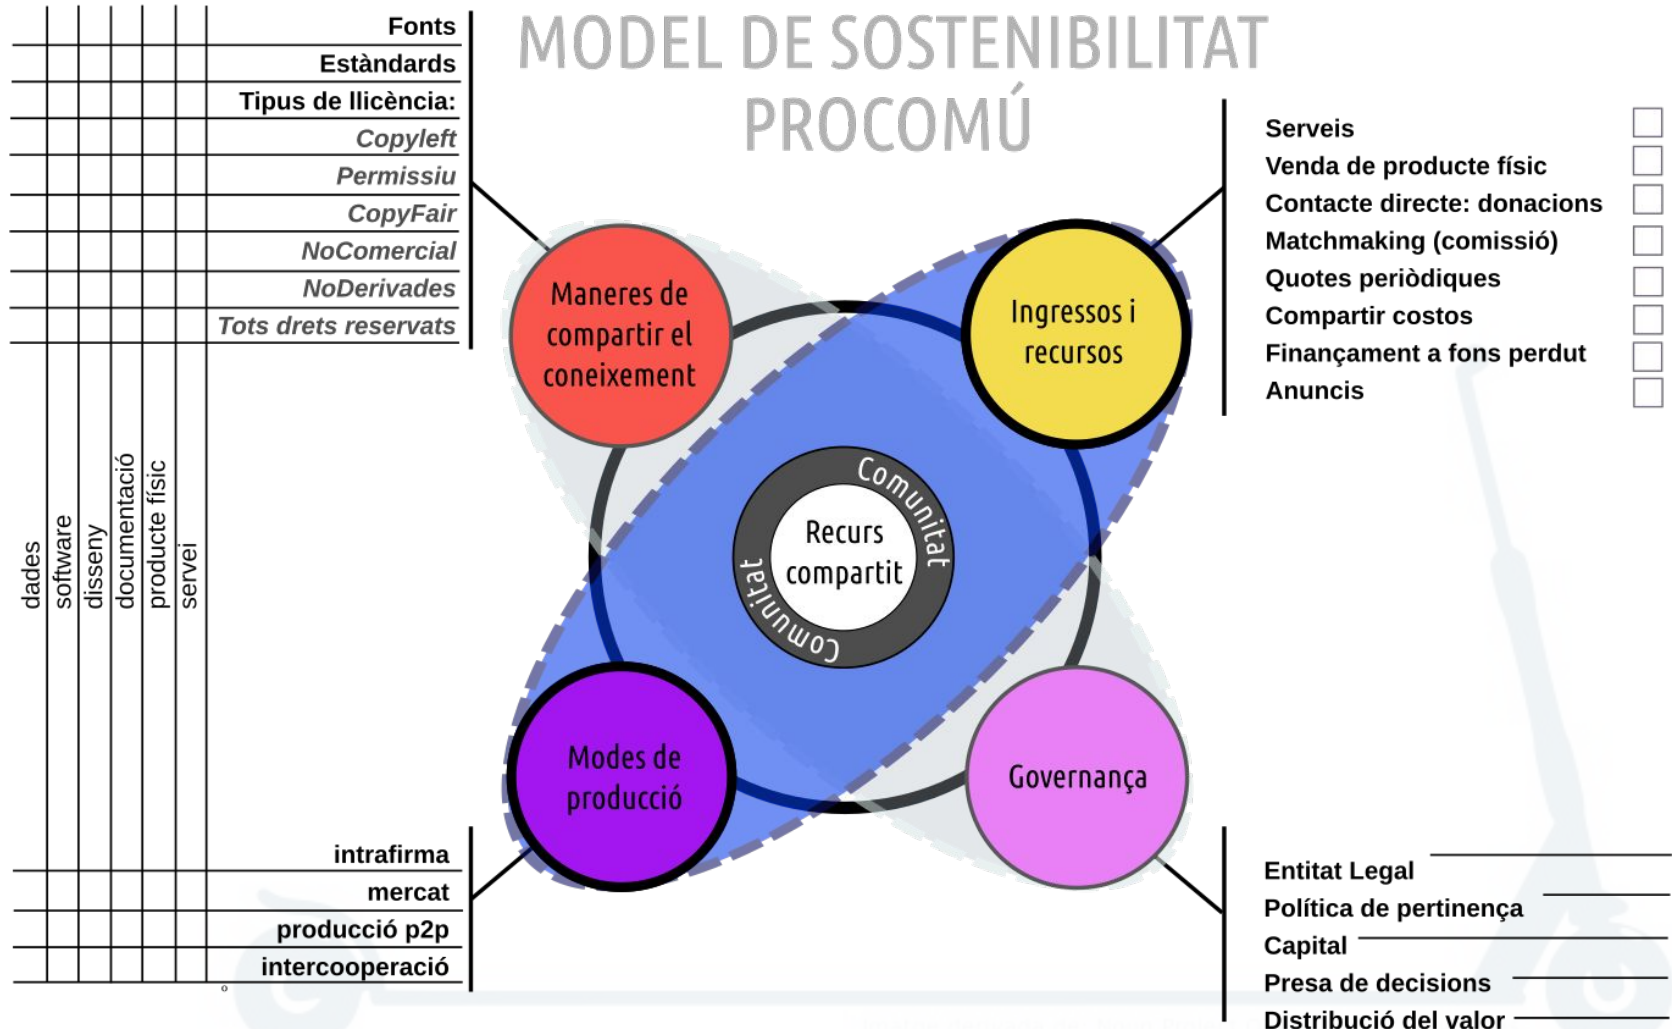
MODEL DE SOSTENIBILITAT PROCOMÚ

Fonts
Estàndards
Tipus de llicència:
Copyleft
Permissiu
CopyFair
NoComercial
NoDerivades
Tots drets reservats

dades
software
disseny
documentació
producte físic
servei

Serveis
Venda de producte físic
Contacte directe: donacions
Matchmaking (comissió)
Quotes periòdiques
Compartir costos
Finançament a fons perdut
Anuncis

Maneres de compartir el coneixement

Ingressos i recursos

Comunitat
Recurs compartit
Comunitat

Modes de producció

Governança

intrafirma
mercat
producció p2p
intercooperació

Entitat Legal
Política de pertinença
Capital
Presa de decisions
Distribució del valor